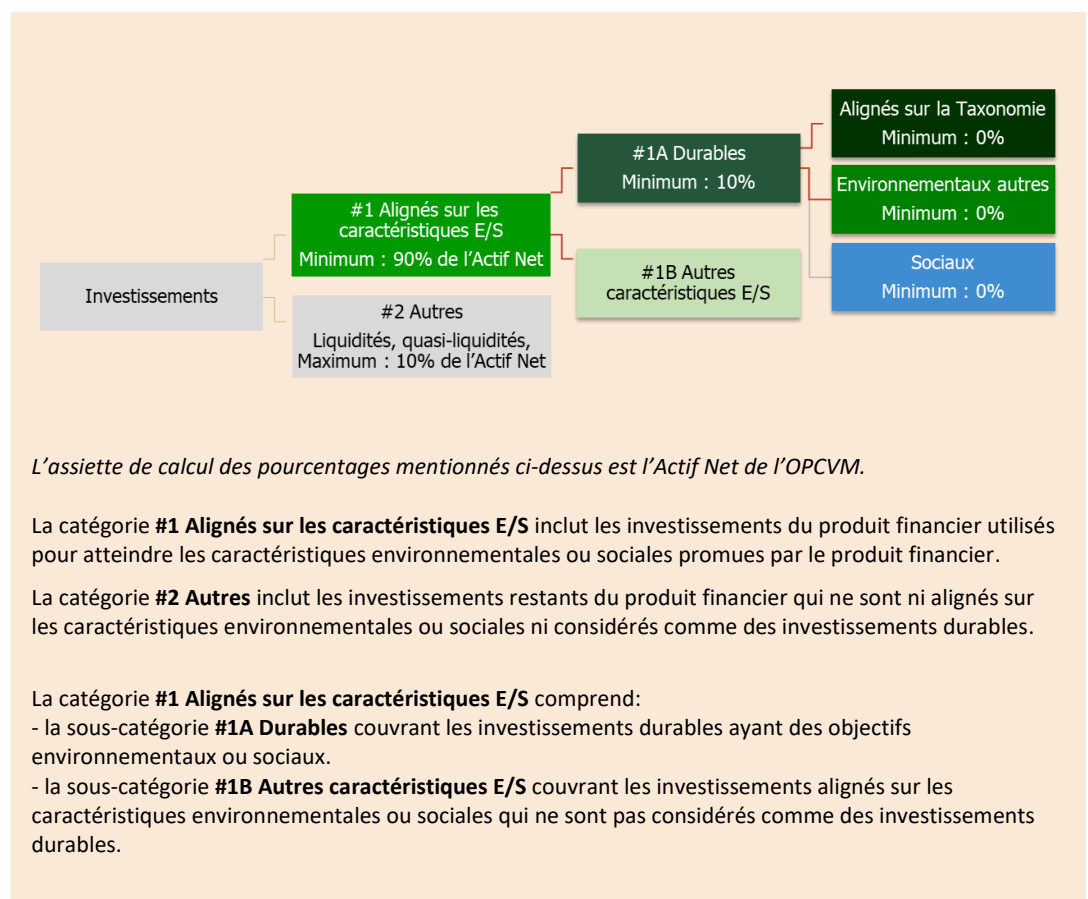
Investissements

#1 Alignés sur les caractéristiques E/S
Minimum : 90% de l'Actif Net

#2 Autres
Liquidités, quasi-liquidités, Maximum : 10% de l'Actif Net

#1A Durables
Minimum : 10%

#1B Autres caractéristiques E/S

Alignés sur la Taxonomie
Minimum : 0%

Environnementaux autres
Minimum : 0%

Sociaux
Minimum : 0%

*L'assiette de calcul des pourcentages mentionnés ci-dessus est l'Actif Net de l'OPCVM.*

La catégorie **#1 Alignés sur les caractéristiques E/S** inclut les investissements du produit financier utilisés pour atteindre les caractéristiques environnementales ou sociales promues par le produit financier.

La catégorie **#2 Autres** inclut les investissements restants du produit financier qui ne sont ni alignés sur les caractéristiques environnementales ou sociales ni considérés comme des investissements durables.

La catégorie **#1 Alignés sur les caractéristiques E/S** comprend:
- la sous-catégorie **#1A Durables** couvrant les investissements durables ayant des objectifs environnementaux ou sociaux.
- la sous-catégorie **#1B Autres caractéristiques E/S** couvrant les investissements alignés sur les caractéristiques environnementales ou sociales qui ne sont pas considérés comme des investissements durables.